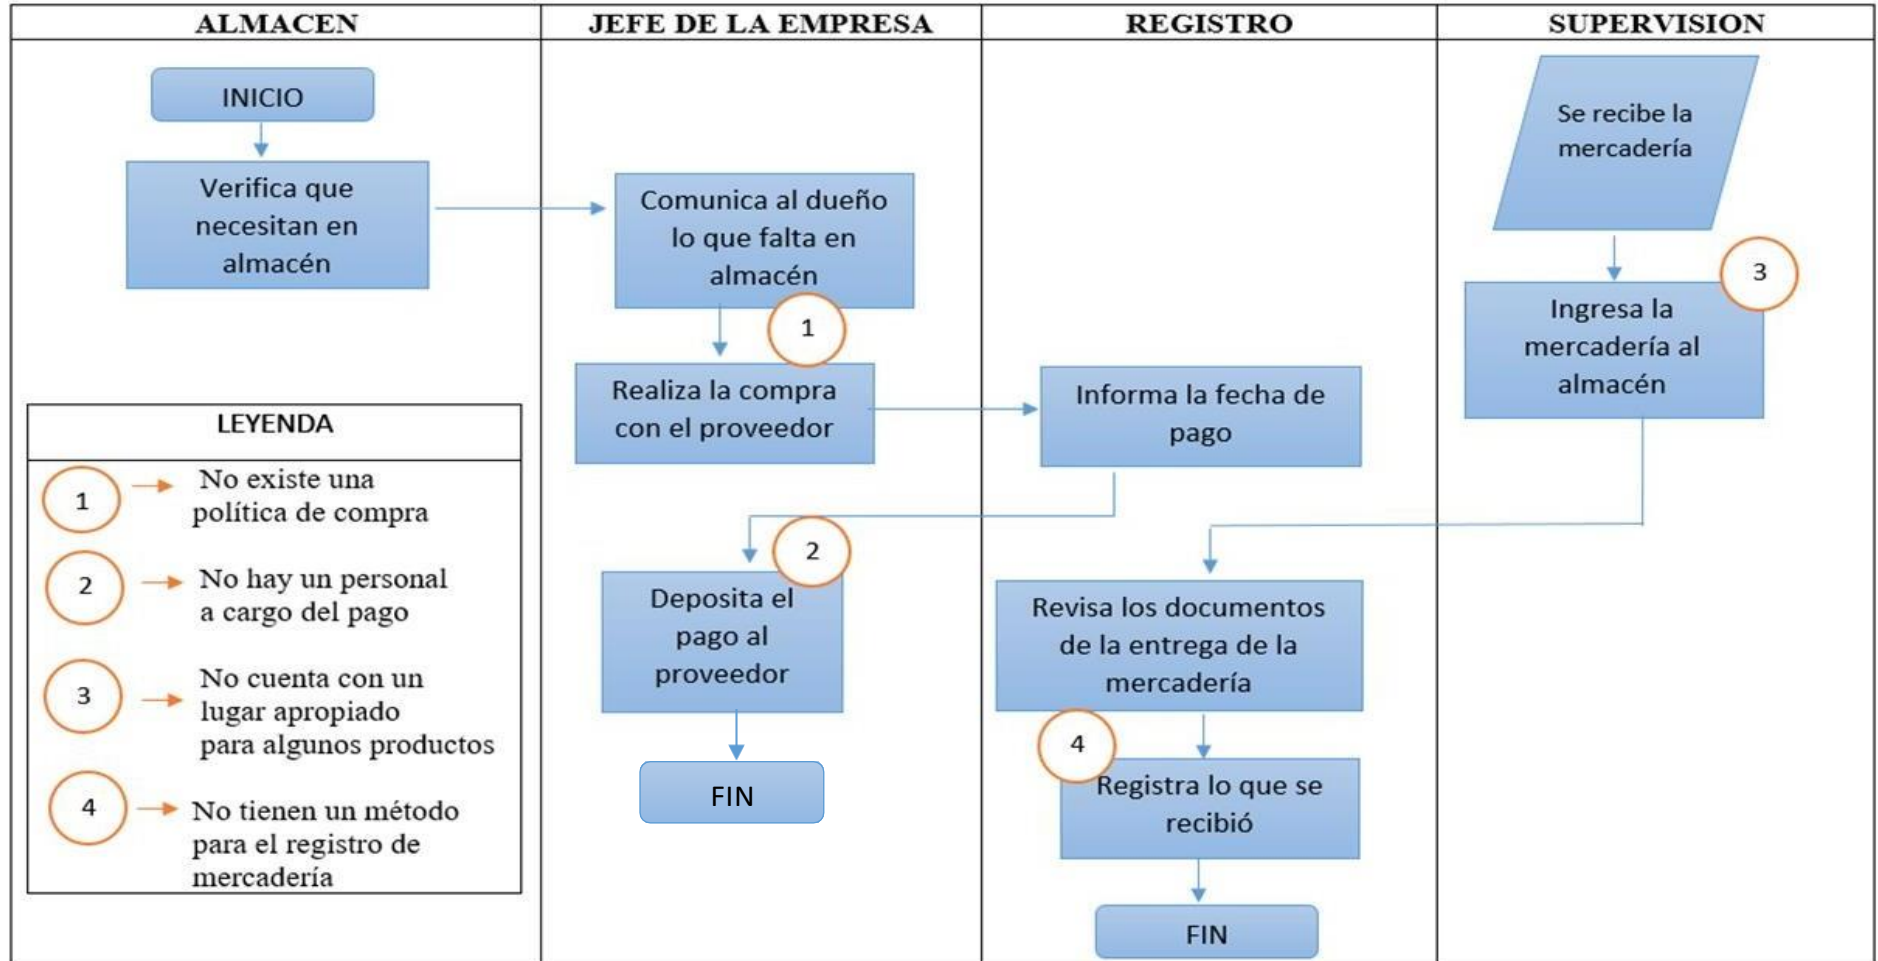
| ALMACEN | JEFE DE LA EMPRESA | REGISTRO | SUPERVISION |
|---|---|---|---|

INICIO

Verifica que necesitan en almacén

LEYENDA

1 No existe una política de compra

2 No hay un personal a cargo del pago

3 No cuenta con un lugar apropiado para algunos productos

4 No tienen un método para el registro de mercadería

Comunica al dueño lo que falta en almacén

1

Realiza la compra con el proveedor

2

Deposita el pago al proveedor

FIN

Informa la fecha de pago

Revisa los documentos de la entrega de la mercadería

4

Registra lo que se recibió

FIN

Se recibe la mercadería

3

Ingresa la mercadería al almacén